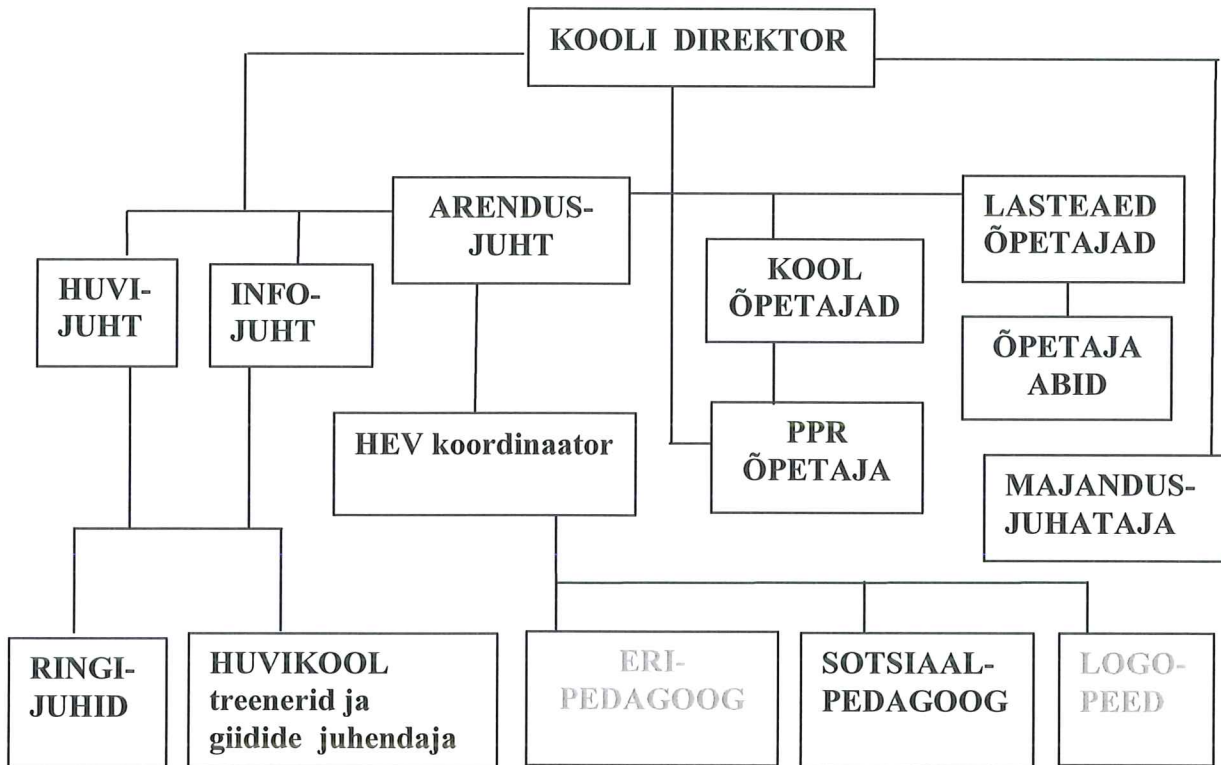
KOOLI DIREKTOR

ARENDUS-JUHT

LASTEAED ÕPETAJAD

HUVI-JUHT

INFO-JUHT

KOOL ÕPETAJAD

ÕPETAJA ABID

HEV koordinaator

PPR ÕPETAJA

MAJANDUS-JUHATAJA

RINGI-JUHID

HUVIKOOL treenerid ja giidide juhendaja

ERI-PEDAGOOG

SOTSIAAL-PEDAGOOG

LOGO-PEED